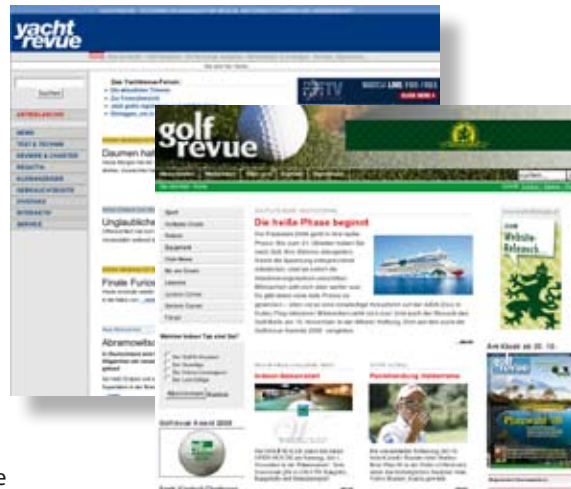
yacht revue

Suchen

AKTUELLES

NEWS
TEST & TECHNIK
REVIERE & CHARTER
REGATTA
KLEINANZEIGEN
GEBRAUCHTBOOTE
EVENTS
INTERAKTIV
SERVICE

Das Yachtrevue-Forum:

Daumen ha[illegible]

Unglaubliche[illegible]

Finale Furios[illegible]

Abramowits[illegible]

golf revue

Die heiße Phase beginnt

Sport
Equipment
Club-News
Reisen
Lifestyle
Service
Forum

Golfrevue 8 April 2008

Website-Relaunch

Am Kiosk ab 25. 10.

Platzwahl '08

e